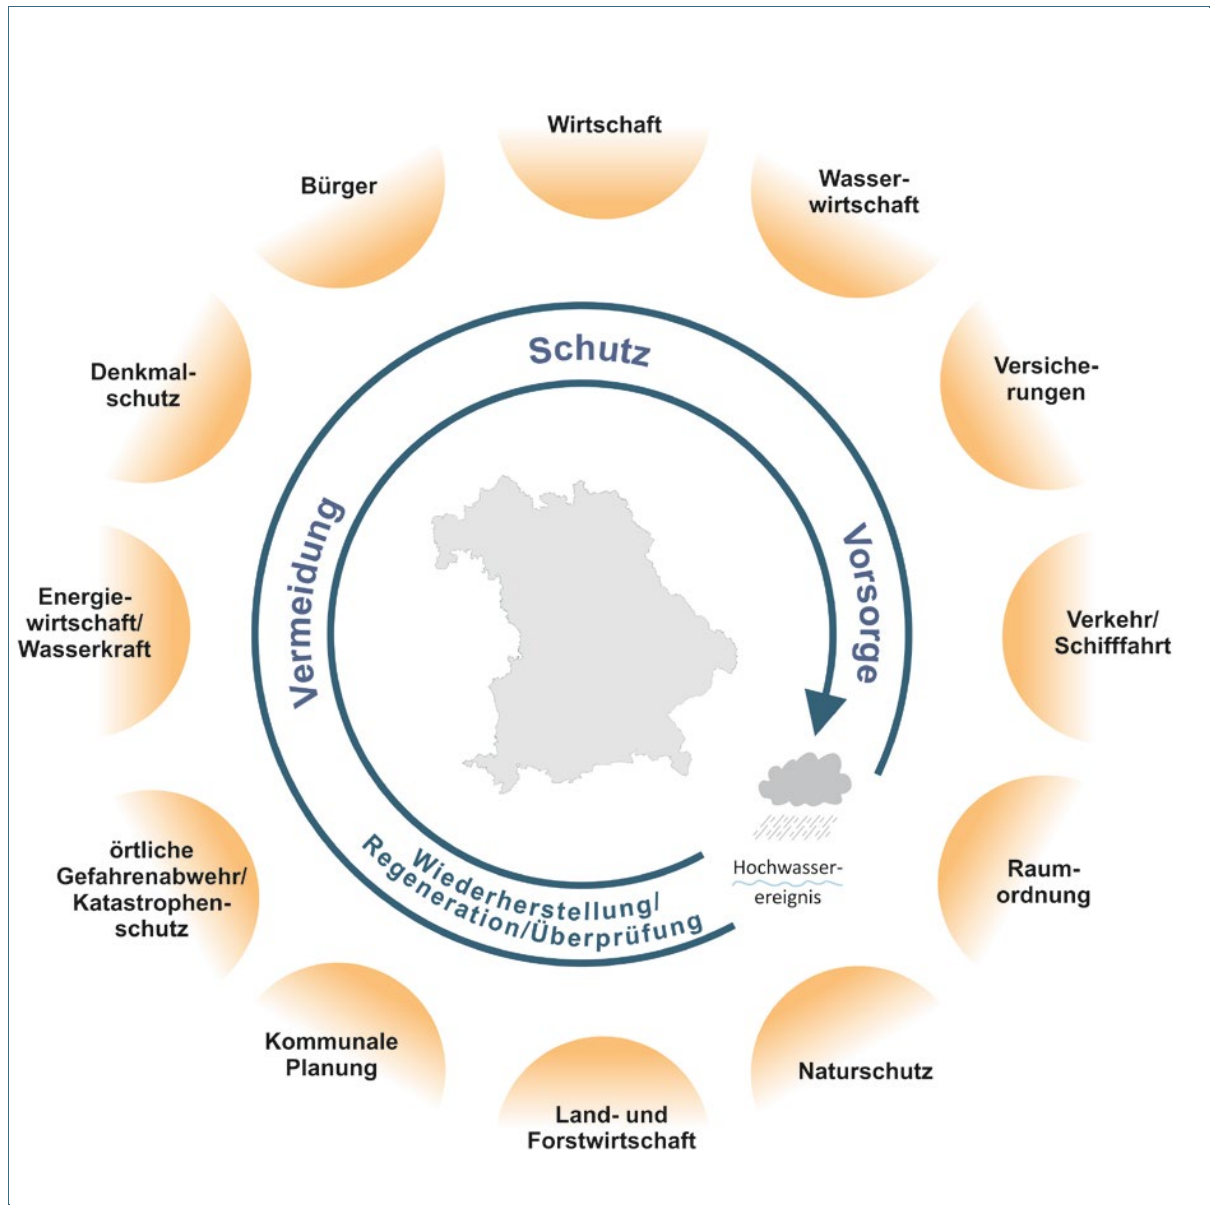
Wirtschaft

Wasserwirtschaft

Versicherungen

Verkehr/ Schifffahrt

Raumordnung

Naturschutz

Land- und Forstwirtschaft

Kommunale Planung

örtliche Gefahrenabwehr/ Katastrophenschutz

Energiewirtschaft/ Wasserkraft

Denkmalschutz

Bürger

Schutz

Vorsorge

Hochwasserereignis

Wiederherstellung/ Regeneration/Überprüfung

Vermeidung